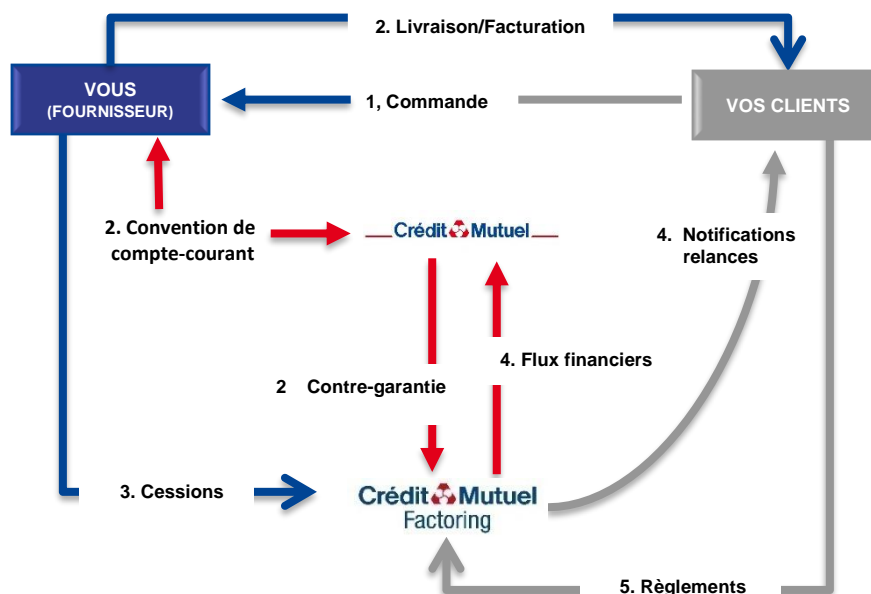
2. Livraison/Facturation

VOUS
(FOURNISSEUR)

1, Commande

VOS CLIENTS

2. Convention de compte-courant

Crédit Mutuel

4. Notifications relances

4. Flux financiers

2 Contre-garantie

3. Cessions

Crédit Mutuel
Factoring

5. Règlements